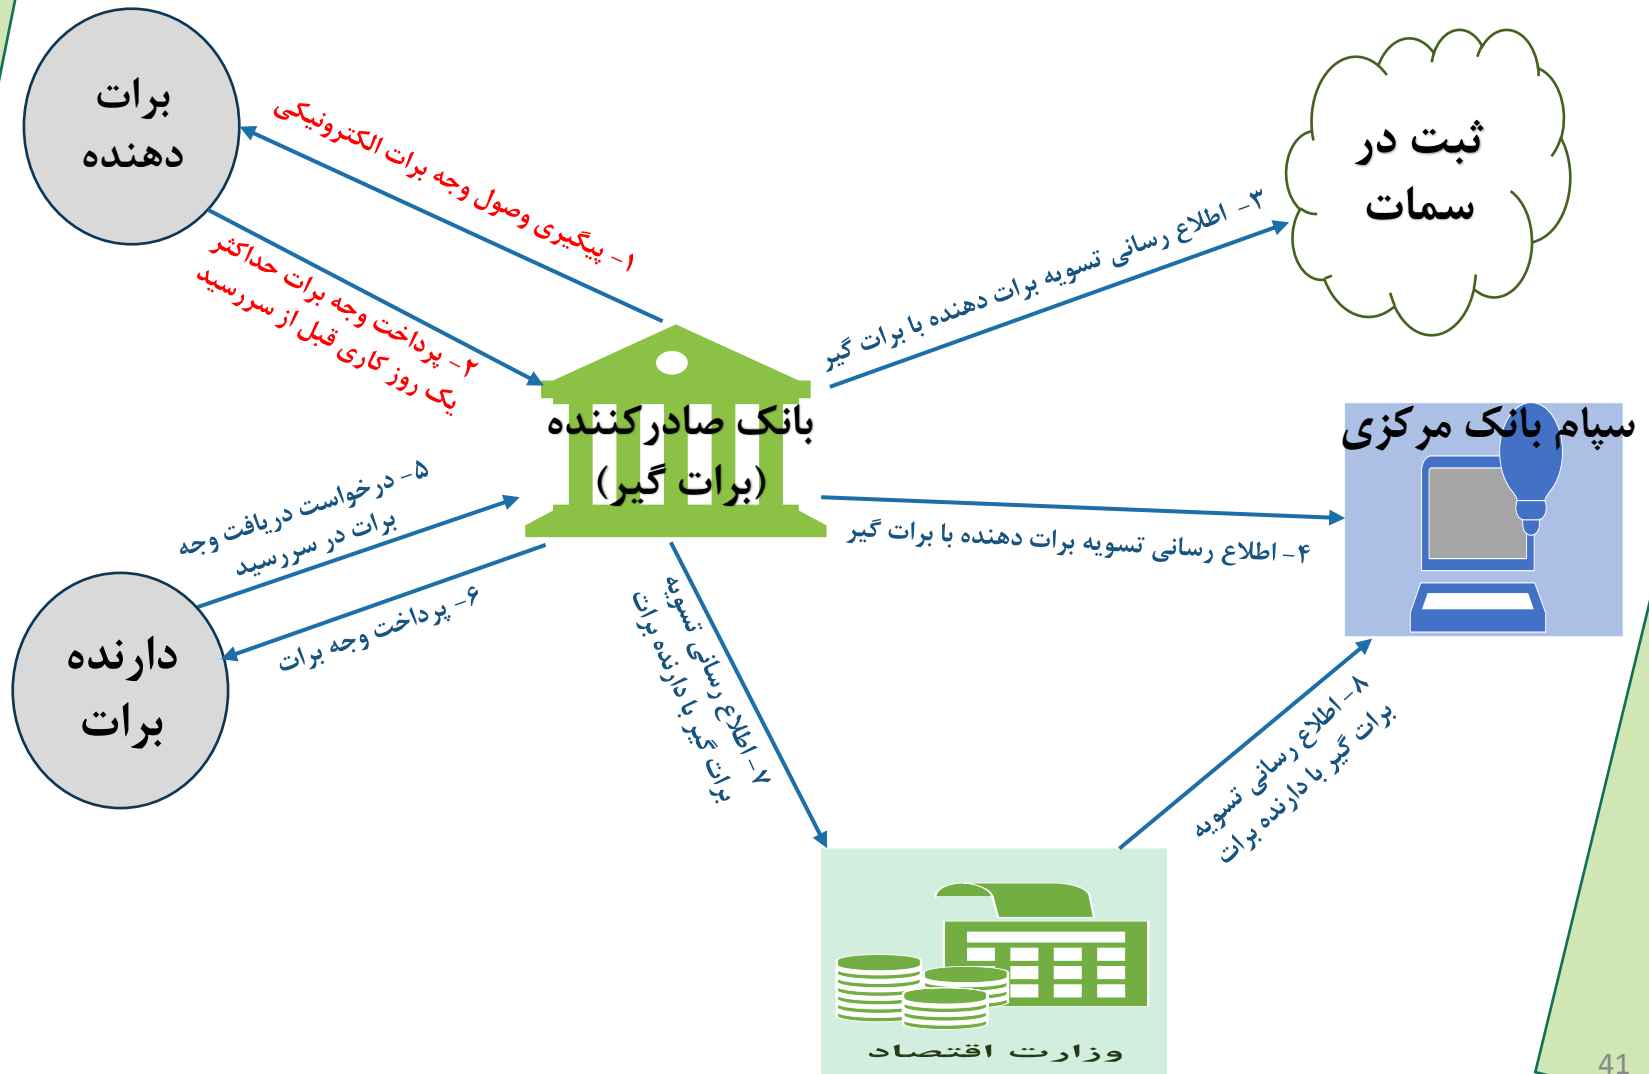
برات دهنده

۱- پیگیری وصول وجه برات الکترونیکی

۲- پرداخت وجه برات حداکثر یک روز کاری قبل از سررسید

ثبت در سمات

۳- اطلاع رسانی تسویه برات دهنده با برات گیر

بانک صادرکننده (برات گیر)

سپام بانک مرکزی

۴- اطلاع رسانی تسویه برات دهنده با برات گیر

۵- درخواست دریافت وجه برات در سررسید

۶- پرداخت وجه برات

دارنده برات

۷- اطلاع رسانی تسویه برات گیر با دارنده برات

۸- اطلاع رسانی تسویه برات گیر با دارنده برات

وزارت اقتصاد

41